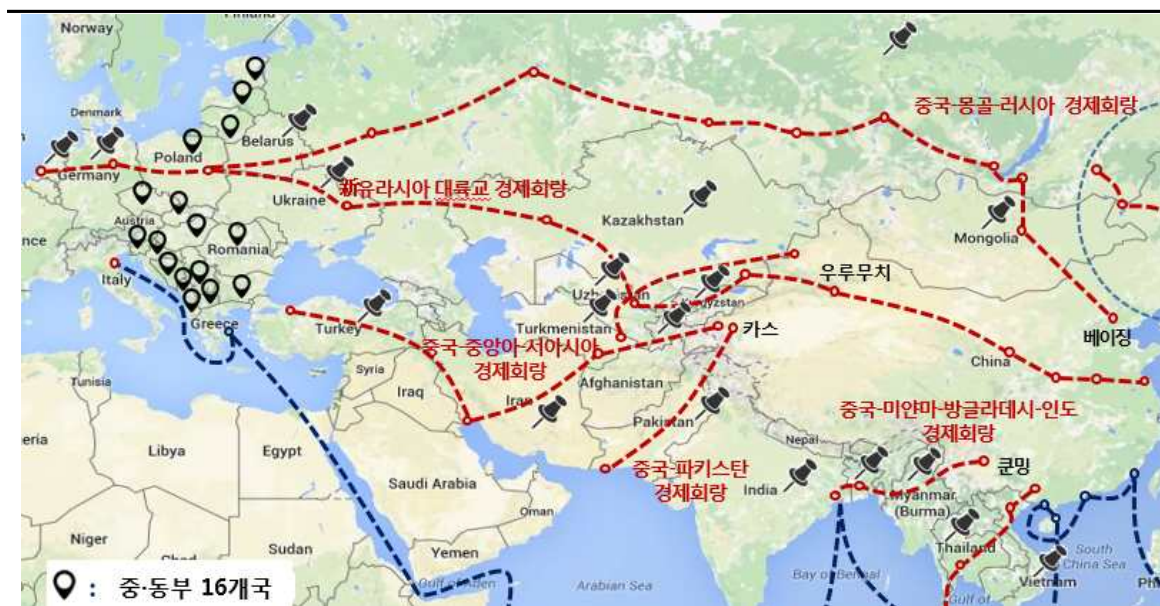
Finland
Norway
Denmark
Germany
Poland
Belarus
Ukraine
Austria
Romania
nce
Italy
Greece
Turkey
Tunisia
Syria
Iraq
Iran
Libya
Egypt
Saudi Arabia
Oman
Yemen
Sudan
Niger
Chad
eria
Gulf of Aden
Arabian Sea
Kazakhstan
Uzbekistan
Kyrgyzstan
Turkmenistan
Afghanistan
Pakistan
India
Nepal
Mongolia
China
Myanmar (Burma)
Thailand
Vietnam
Bay of Bengal
South China Sea
Gulf of
Phi
중국-몽골-러시아 경제회랑
新유라시아 대륙교 경제회랑
우루무치
카스
베이징
중국-중앙아-서아시아 경제회랑
중국-미얀마-방글라데시-인도 경제회랑
쿤밍
중국-파키스탄 경제회랑
: 중·동부 16개국